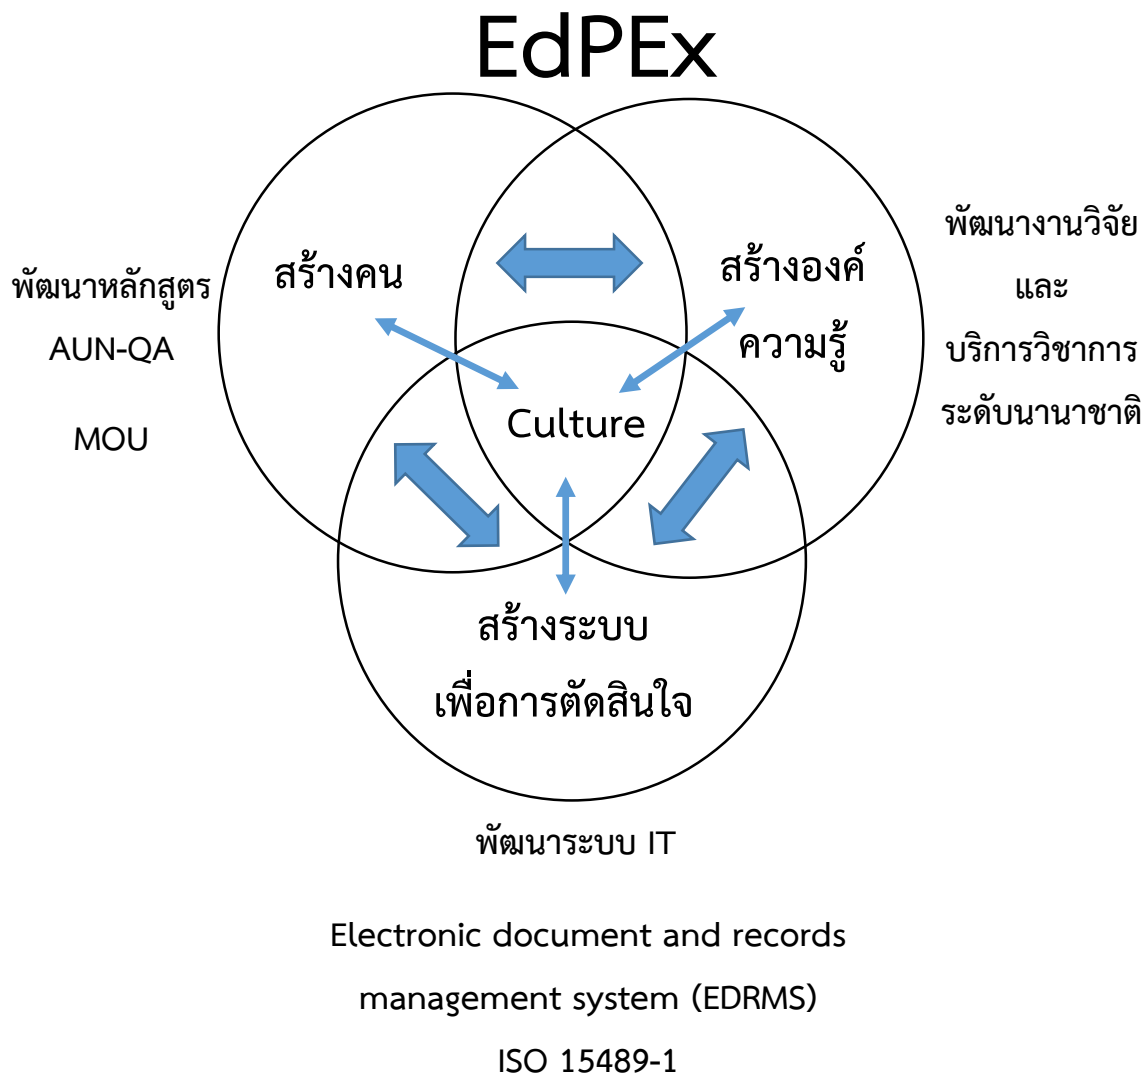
EdPEx

พัฒนาหลักสูตร

AUN-QA

MOU

สร้างคน

สร้างองค์ความรู้

พัฒนางานวิจัย
และ
บริการวิชาการ
ระดับนานาชาติ

Culture

สร้างระบบ
เพื่อการตัดสินใจ

พัฒนาระบบ IT

Electronic document and records management system (EDRMS)

ISO 15489-1